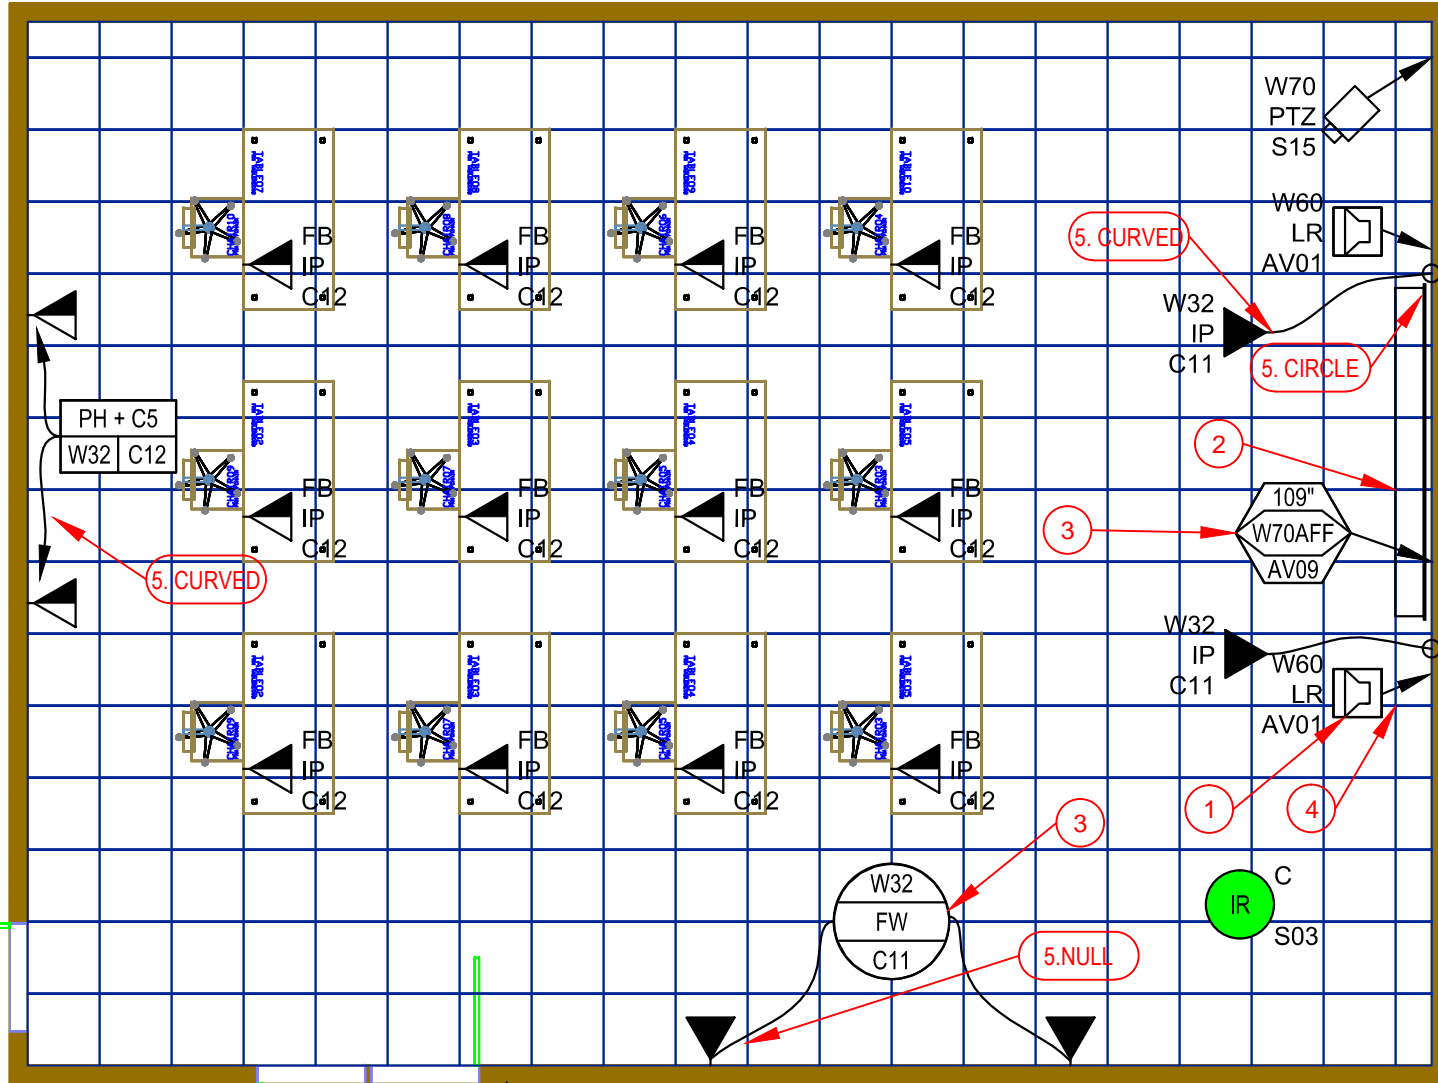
W70
PTZ
S15

W60
LR
AV01

5. CURVED

W32
IP
C11

5. CIRCLE

FB
IP
C12

FB
IP
C12

FB
IP
C12

FB
IP
C12

PH + C5
W32 | C12

FB
IP
C12

FB
IP
C12

FB
IP
C12

FB
IP
C12

2

109"
W70AFF
AV09

3

5. CURVED

W32
IP
C11

W60
LR
AV01

FB
IP
C12

FB
IP
C12

FB
IP
C12

FB
IP
C12

1

4

3

W32
FW
C11

5.NULL

IR

C
S03